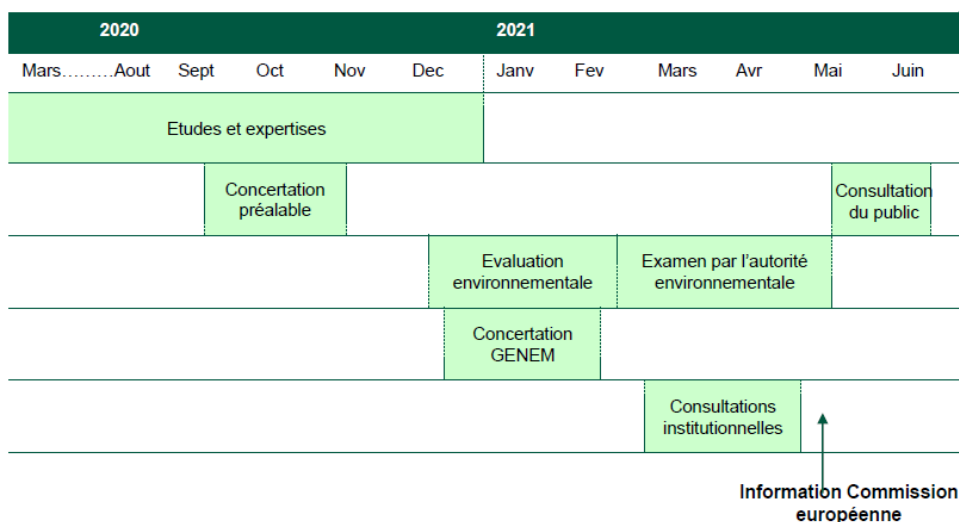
2020 2021

Mars………Aout Sept Oct Nov Dec Janv Fev Mars Avr Mai Juin

Etudes et expertises

Concertation préalable

Consultation du public

Evaluation environnementale

Examen par l'autorité environnementale

Concertation GENEM

Consultations institutionnelles

Information Commission européenne